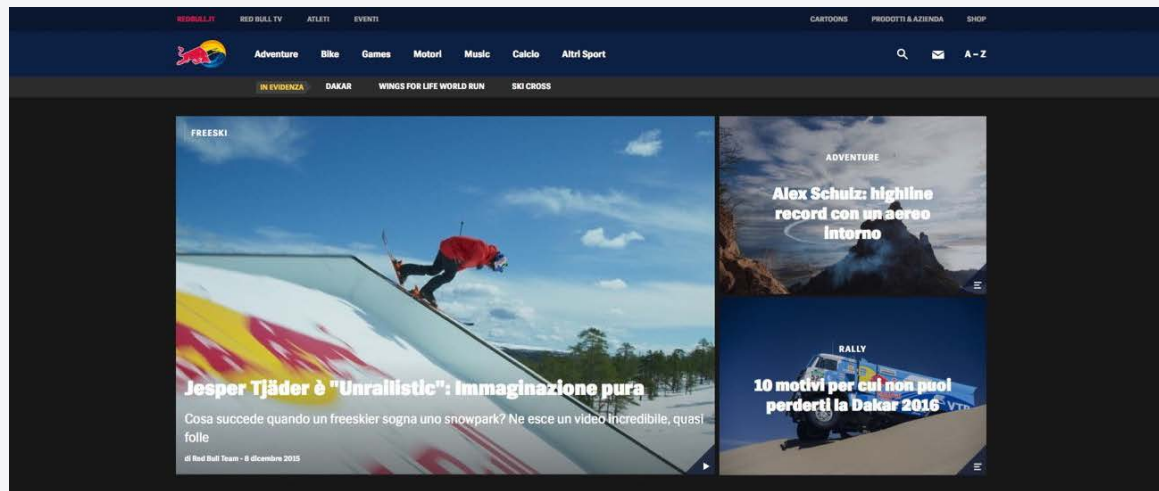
REDBULL.IT RED BULL TV ATLETI EVENTI

CARTOONS PRODOTTI & AZIENDA SHOP

Adventure Bike Games Motori Music Calcio Altri Sport

A – Z

IN EVIDENZA DAKAR WINGS FOR LIFE WORLD RUN SKI CROSS

FREESKI

Jesper Tjäder è "Unrailistic": immaginazione pura

Cosa succede quando un freeskier sogna uno snowpark? Ne esce un video incredibile, quasi folle

di Red Bull Team - 8 dicembre 2015

ADVENTURE

Alex Schulz: highline record con un aereo intorno

RALLY

10 motivi per cui non puoi perderti la Dakar 2016